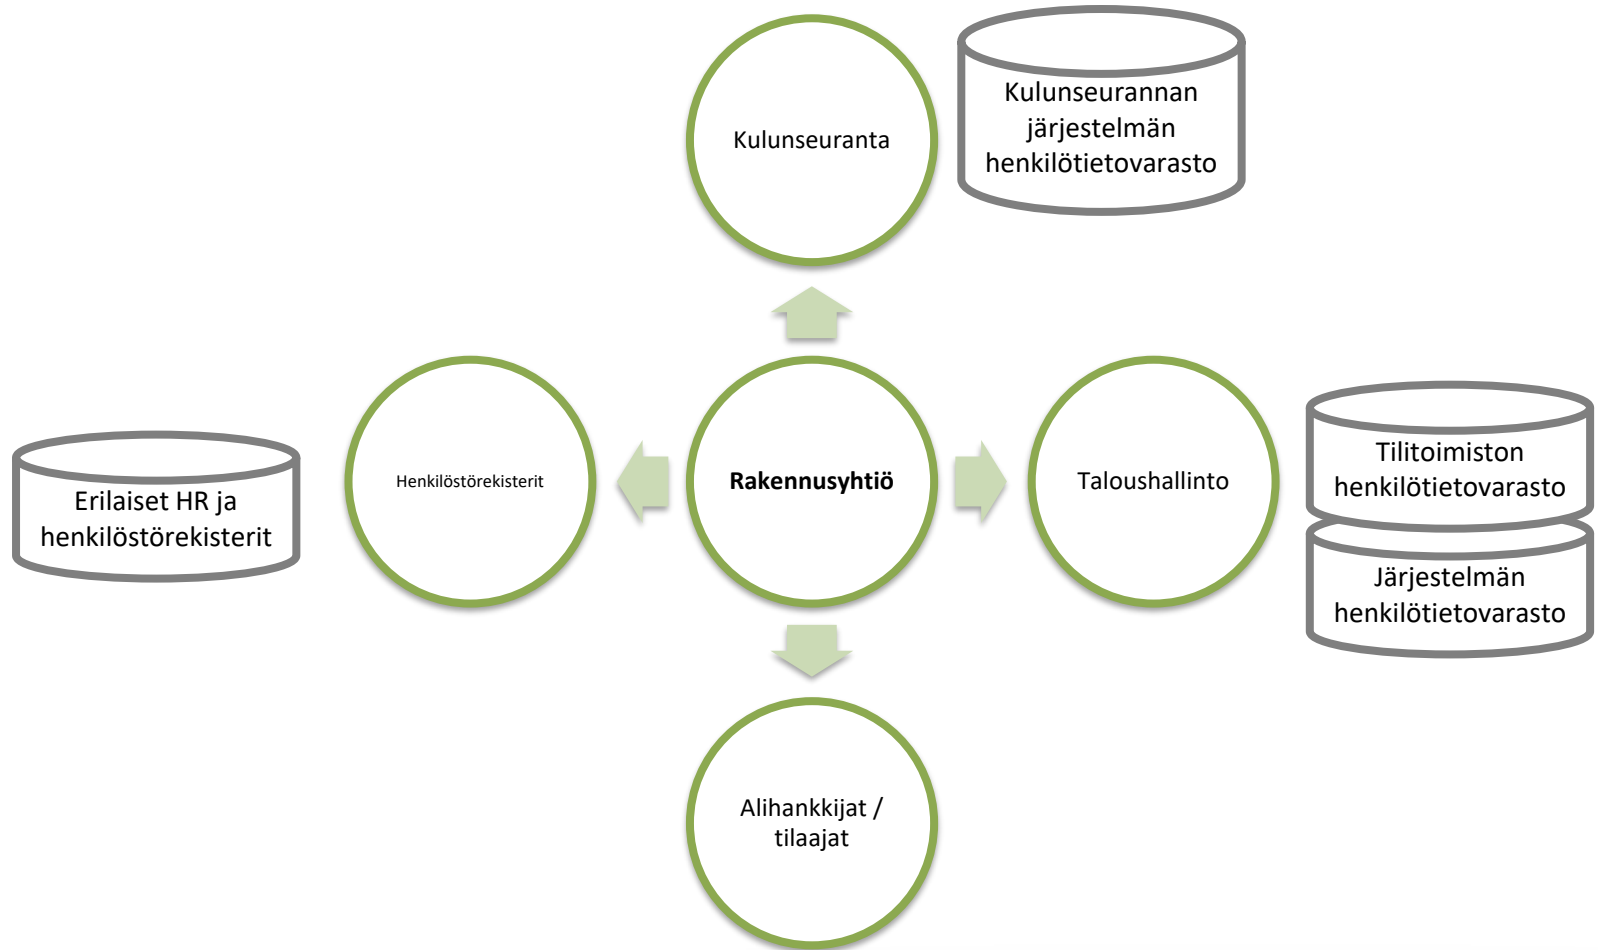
Kulunseuranta

Kulunseurannan järjestelmän henkilötietovarasto

Erilaiset HR ja henkilöstörekisterit

Henkilöstörekisterit

Rakennusyhtiö

Taloushallinto

Tilitoimiston henkilötietovarasto

Järjestelmän henkilötietovarasto

Alihankkijat / tilaajat